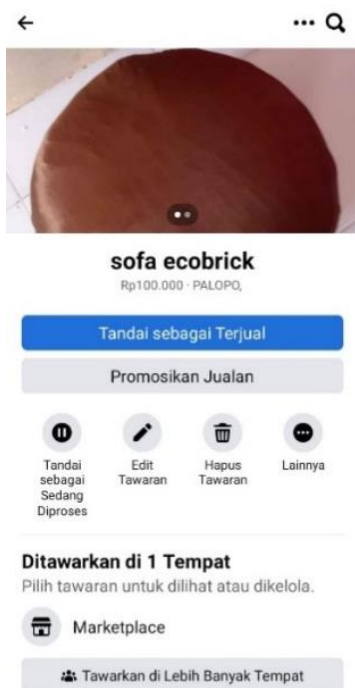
sofa ecobrick
Rp100.000 · PALOPO,

Tandai sebagai Terjual

Promosikan Jualan

Tandai sebagai Sedang Diproses

Edit Tawaran

Hapus Tawaran

Lainnya

Ditawarkan di 1 Tempat
Pilih tawaran untuk dilihat atau dikelola.

Marketplace

Tawarkan di Lebih Banyak Tempat